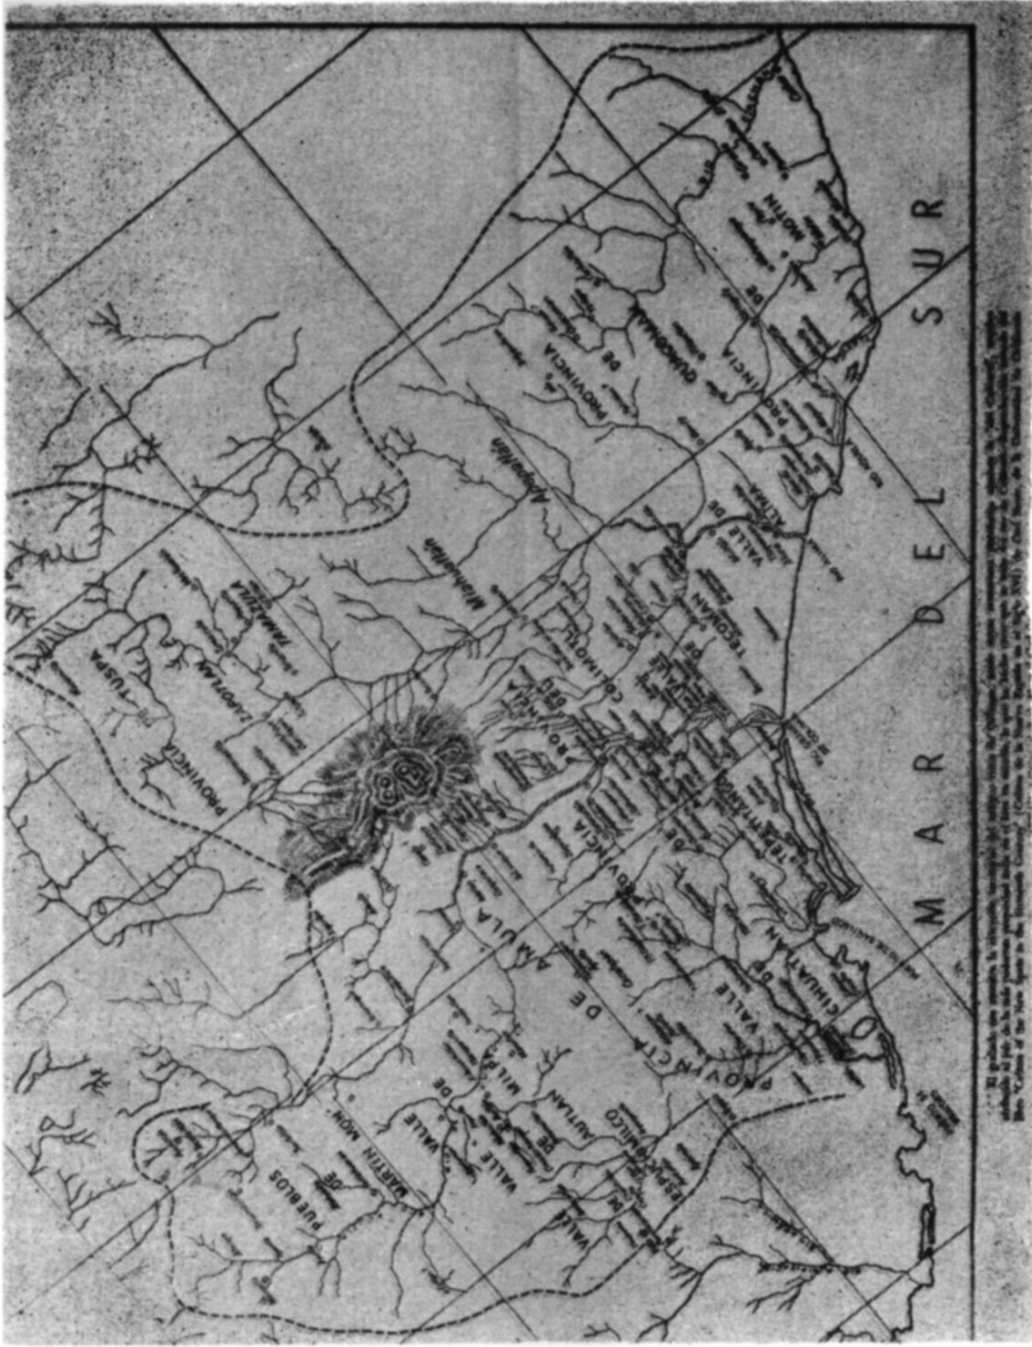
MAR DEL SUR

PROVINCIA DE AMULA

PROVINCIA DE COLIMOTL

PROVINCIA DE QUACOMAN

PROVINCIA DE MOTIN

VALLE DE ALIMA

VALLE DE TECOMAN

TEPETITLANGO

VALLE DE CIHUATLAN

PROVINCIA TUSPA

ZAPOTLAN

TAMAZULA

Xiquilpa

Michoacan

PUEBLOS DE MARTIN MON.

VALLE DE MILPA

AUTLAN

VALLE DE PURIFICACION

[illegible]